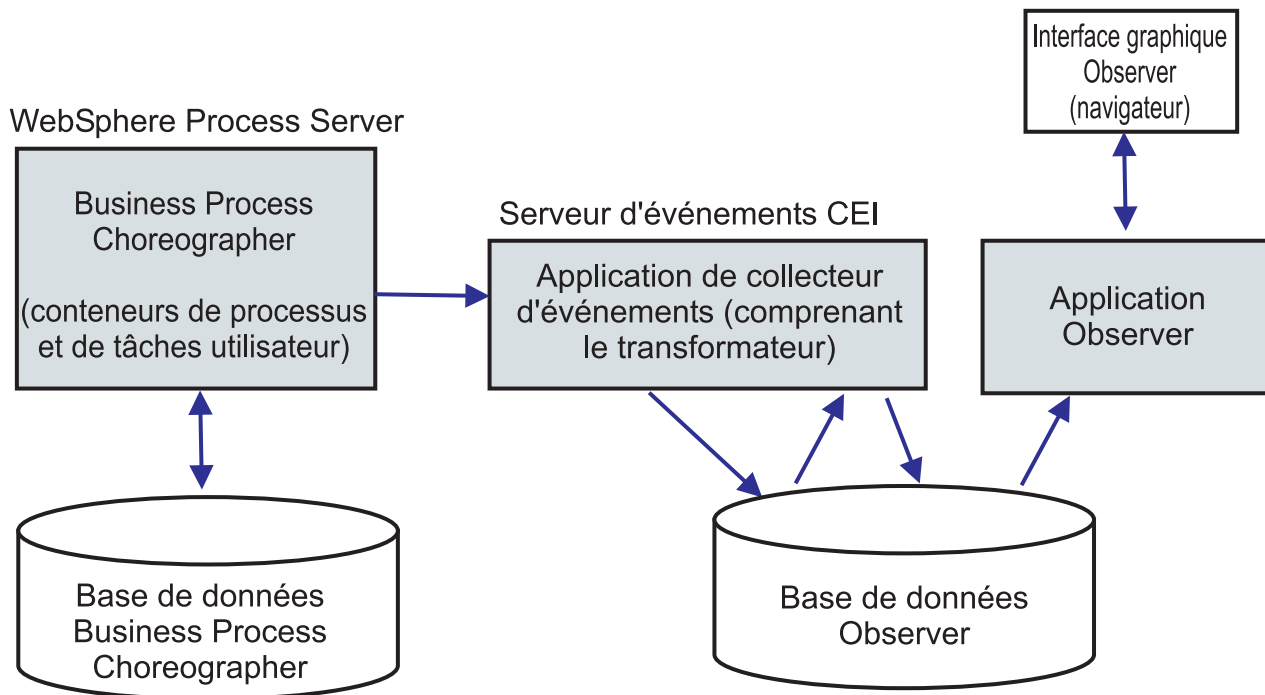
Interface graphique Observer (navigateur)

WebSphere Process Server

Business Process Choreographer

(conteneurs de processus et de tâches utilisateur)

Serveur d'événements CEI

Application de collecteur d'événements (comprenant le transformateur)

Application Observer

Base de données Business Process Choreographer

Base de données Observer